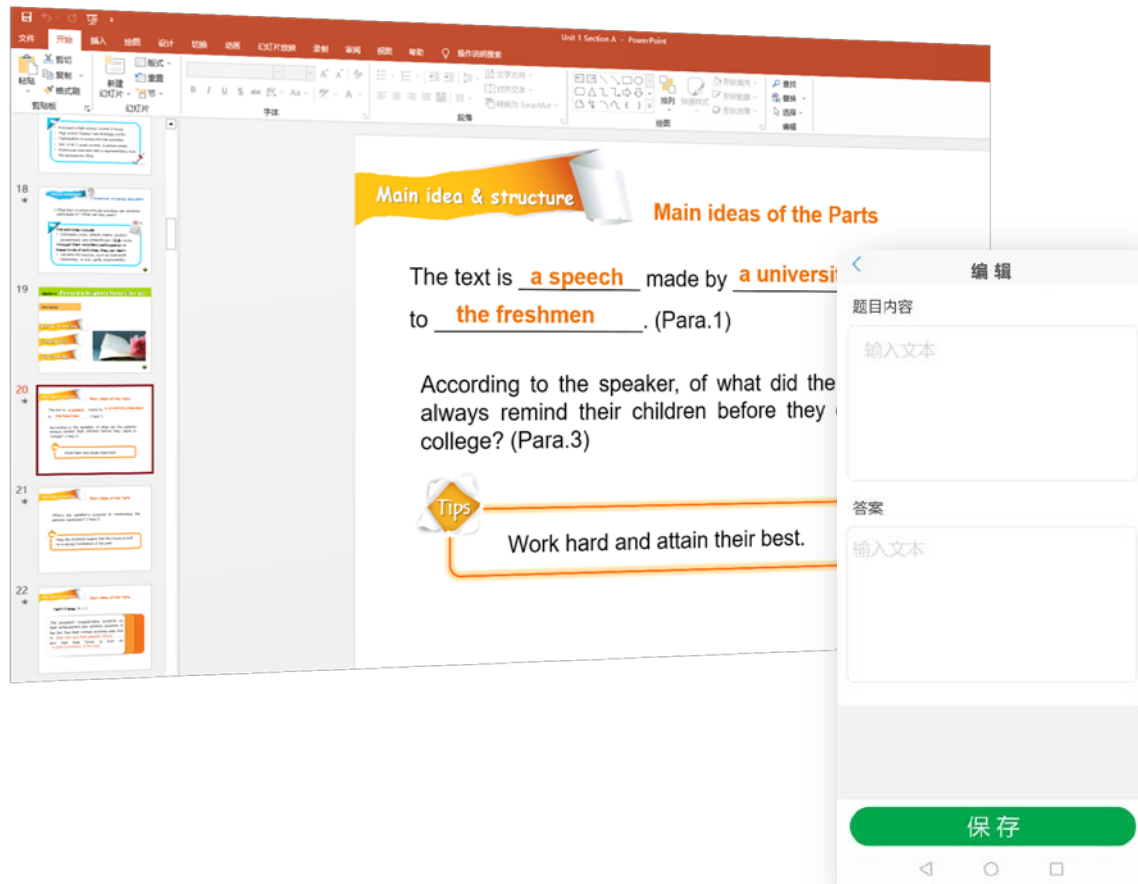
Unit 1 Section A - PowerPoint

文件 开始 插入 绘图 设计 切换 动画 幻灯片放映 录制 审阅 视图 帮助 操作说明搜索

剪切 复制 格式刷 粘贴 剪贴板 新建幻灯片 版式 重置 节 幻灯片 字体 段落 文字方向 对齐文本 转换为 SmartArt 排列 快速样式 形状填充 形状轮廓 形状效果 绘图 查找 替换 选择 编辑

18
19
20
21
22

Main idea & structure

Main ideas of the Parts

The text is a speech made by a universit

to the freshmen. (Para.1)

According to the speaker, of what did the always remind their children before they college? (Para.3)

Tips

Work hard and attain their best.

编辑

题目内容

输入文本

答案

输入文本

保存